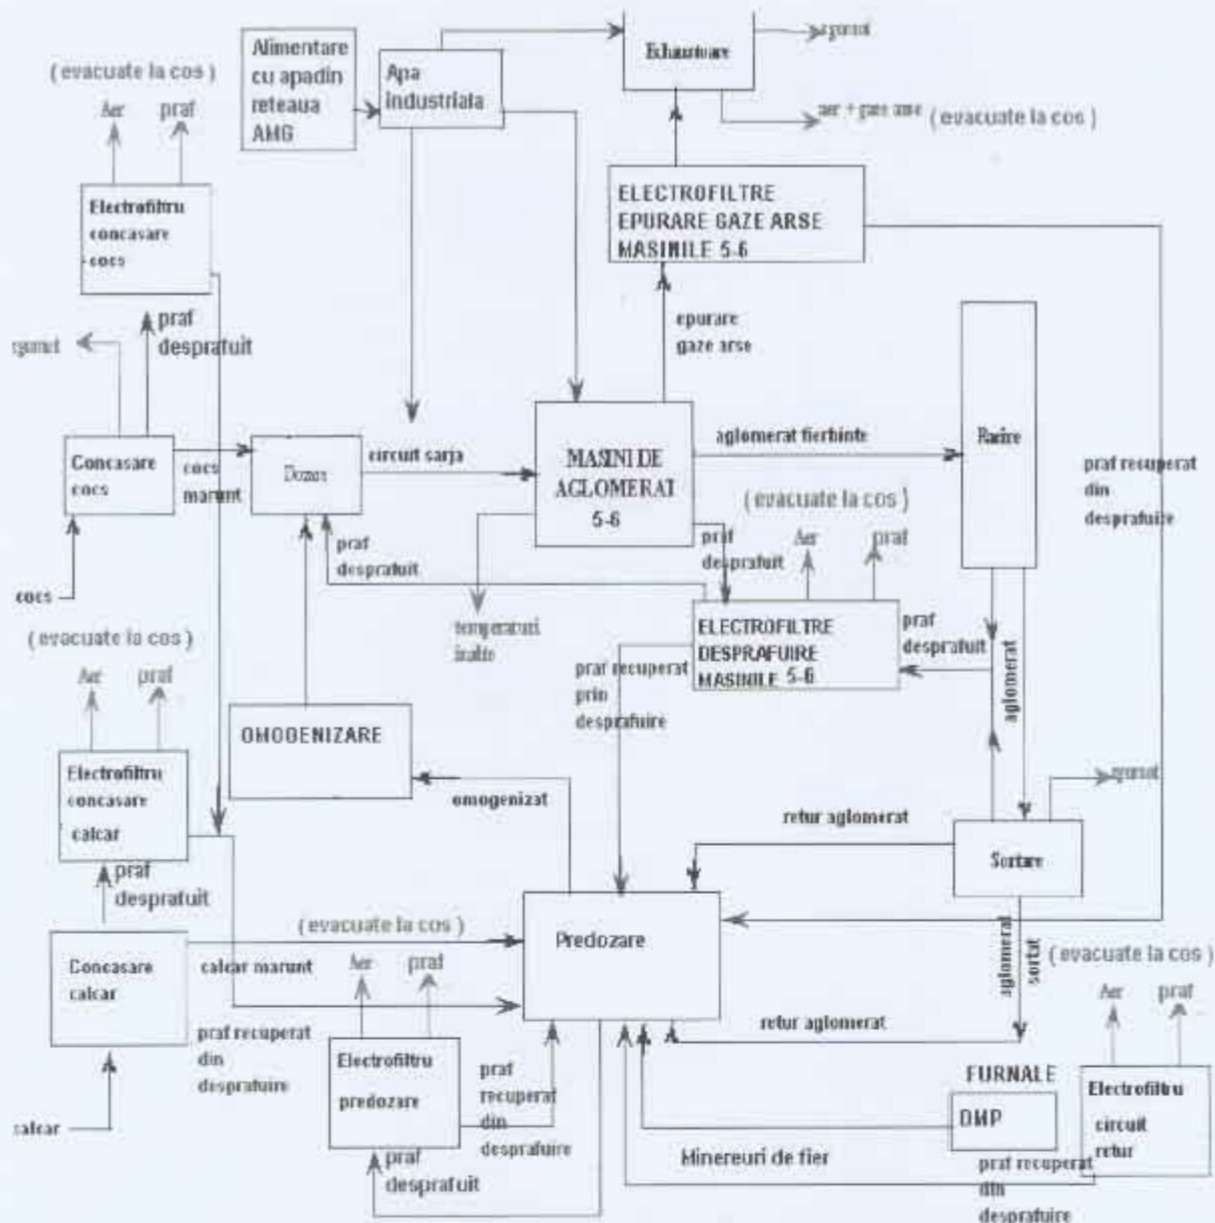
( evacuate la cos )

Aer

praf

Electrofiltru concasare cocs

Alimentare cu apadin reteaua AMG

Apa industriala

Exhaustoare

zgomot

aer + gaze arse

( evacuate la cos )

ELECTROFILTRE EPURARE GAZE ARSE MASINILE 5-6

praf desprafuit

zgomot

epurare gaze arse

Racire

Concasare cocs

cocs marunt

Dozare

circuit sarja

MASINI DE AGLOMERAT 5-6

aglomerat fierbinte

praf recuperat din desprafuire

( evacuate la cos )

praf desprafuit

Aer

praf

cocs

praf desprafuit

temperaturi inalte

ELECTROFILTRE DESPRAFUIRE MASINILE 5-6

praf desprafuit

( evacuate la cos )

Aer

praf

praf recuperat prin desprafuire

aglomerat

OMOGENIZARE

Electrofiltru concasare calcar

omogenizat

zgomot

retur aglomerat

Sortare

praf desprafuit

( evacuate la cos )

Predozare

Concasare calcar

calcar marunt

Aer

praf

aglomerat sortat

( evacuate la cos )

Aer

praf

praf recuperat din desprafuire

Electrofiltru predozare

praf recuperat din desprafuire

retur aglomerat

FURNALE

DMP

Electrofiltru circuit retur

calcar

praf desprafuit

Minereuri de fier

praf recuperat din desprafuire